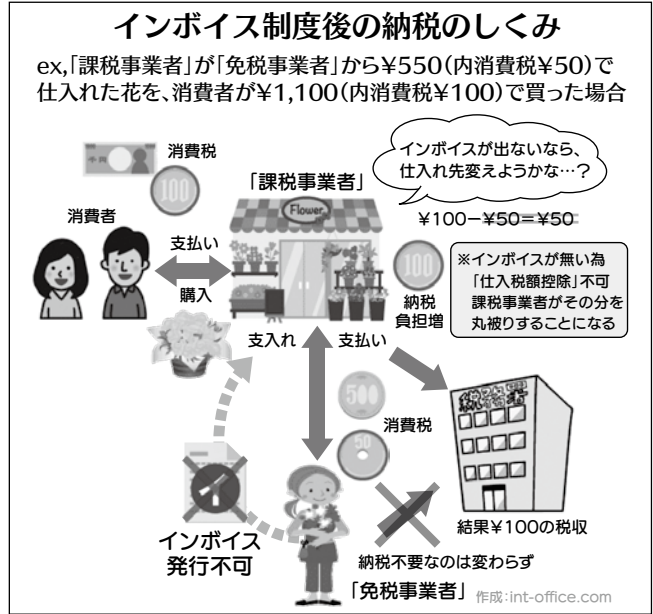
インボイス制度後の納税のしくみ

ex,「課税事業者」が「免税事業者」から¥550(内消費税¥50)で仕入れた花を、消費者が¥1,100(内消費税¥100)で買った場合

千円

消費税

100

インボイスが出ないなら、仕入れ先変えようかな…?

「課税事業者」

Flower

¥100−¥50=¥50

消費者

支払い

購入

100

納税負担増

※インボイスが無い為「仕入税額控除」不可
課税事業者がその分を丸被りすることになる

支入れ

支払い

500

50

消費税

税務署

インボイス発行不可

結果¥100の税収

納税不要なのは変わらず

「免税事業者」

作成:int-office.com